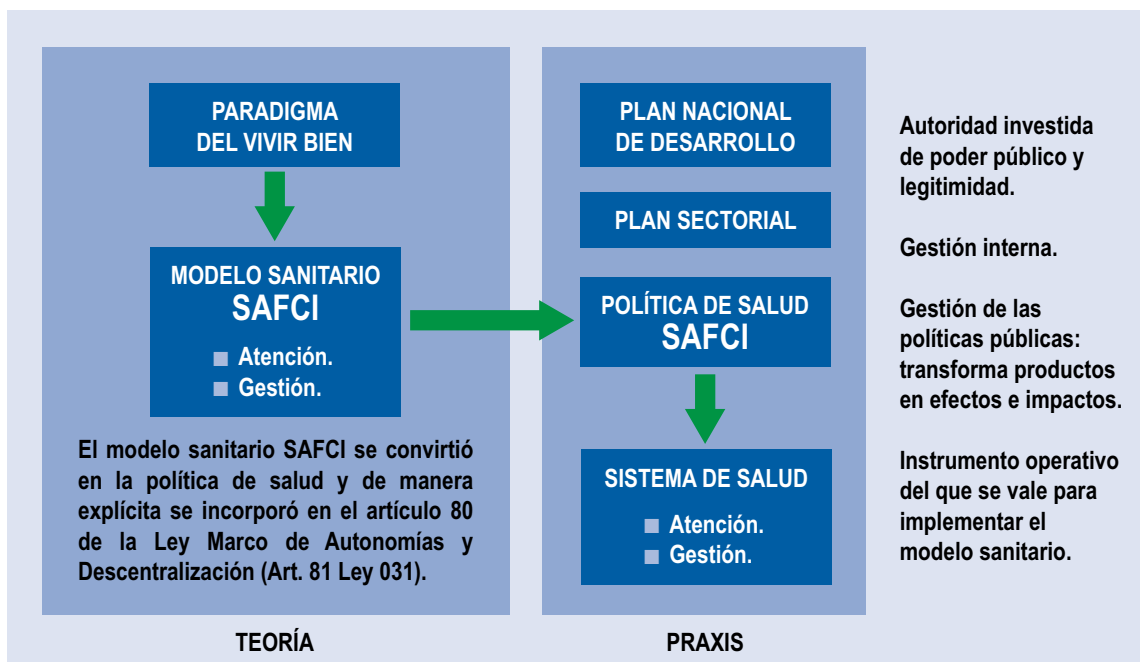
PARADIGMA DEL VIVIR BIEN

MODELO SANITARIO
SAFCI

■ Atención.
■ Gestión.

El modelo sanitario SAFCI se convirtió en la política de salud y de manera explícita se incorporó en el artículo 80 de la Ley Marco de Autonomías y Descentralización (Art. 81 Ley 031).

TEORÍA

PLAN NACIONAL DE DESARROLLO

PLAN SECTORIAL

POLÍTICA DE SALUD
SAFCI

SISTEMA DE SALUD

■ Atención.
■ Gestión.

PRAXIS

Autoridad investida de poder público y legitimidad.

Gestión interna.

Gestión de las políticas públicas: transforma productos en efectos e impactos.

Instrumento operativo del que se vale para implementar el modelo sanitario.